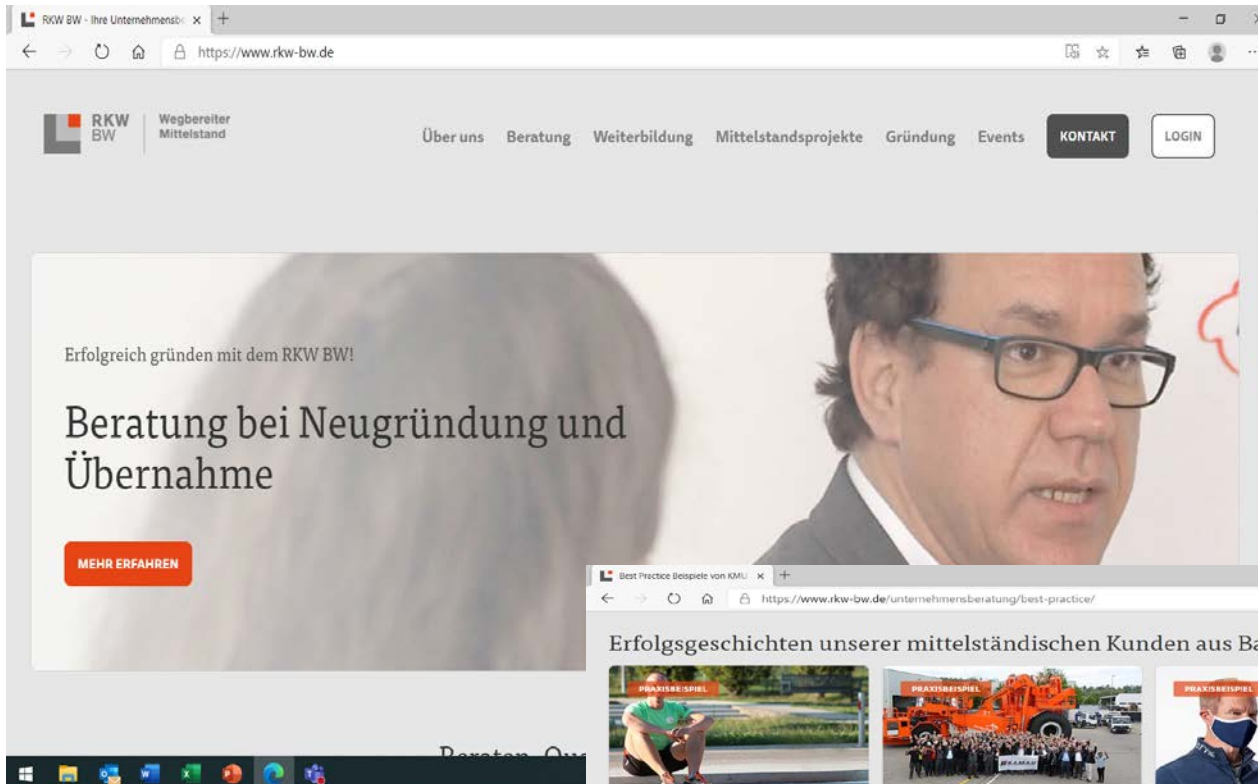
RKW BW - Ihre Unternehmensb× +

https://www.rkw-bw.de

RKW BW Wegbereiter Mittelstand

Über uns Beratung Weiterbildung Mittelstandsprojekte Gründung Events KONTAKT LOGIN

Erfolgreich gründen mit dem RKW BW!

Beratung bei Neugründung und Übernahme

MEHR ERFAHREN

Best Practice Beispiele von KMU × +

https://www.rkw-bw.de/unternehmensberatung/best-practice/

Erfolgsgeschichten unserer mittelständischen Kunden aus Ba

PRAXISBEISPIEL

PRAXISBEISPIEL

PRAXISBEISPIEL

Beraten. Qu